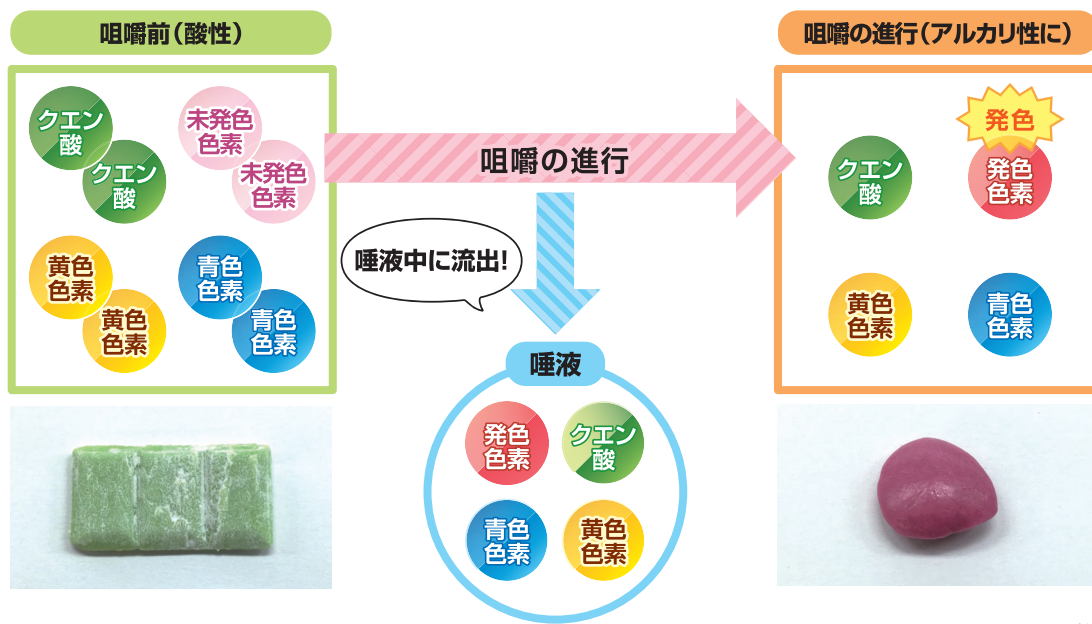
咀嚼前（酸性）

クエン酸

クエン酸

未発色色素

未発色色素

黄色色素

黄色色素

青色色素

青色色素

咀嚼の進行

唾液中に流出!

唾液

発色色素

クエン酸

青色色素

黄色色素

咀嚼の進行（アルカリ性に）

発色

クエン酸

発色色素

黄色色素

青色色素